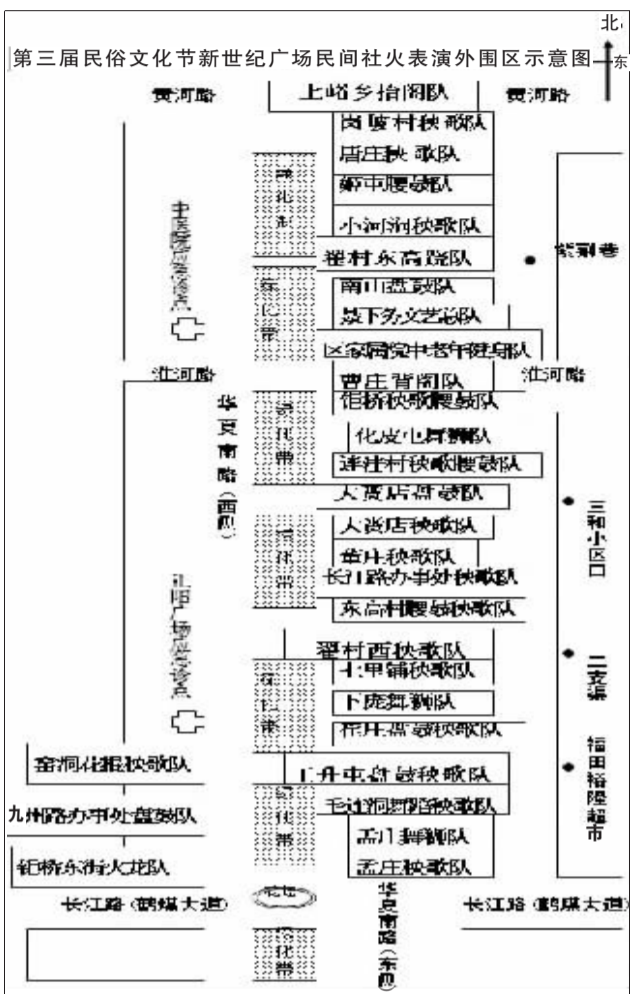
第三届民俗文化节新世纪广场民间社火表演外围区示意图

北

东

黄河路

上峪乡抬阁队

黄河路

肖坡村秧歌队

盾庄秧歌队

鹤中腰鼓队

小河涧秧歌队

翟村东高跷队

绿化带

南山盘鼓队

泉下乡文艺宣队

区家属院中老年健身队

曹庄背阁队

钜桥秧歌腰鼓队

化皮电舞狮队

连庄村秧歌腰鼓队

大赉店盘鼓队

大赉店秧歌队

鱼升秧歌队

长江路办事处秧歌队

东高村腰鼓秧歌队

翟村西秧歌队

七里铺秧歌队

下庞舞狮队

柞庄盘鼓秧歌队

二井屯盘鼓秧歌队

毛过涧腰鼓秧歌队

高门舞狮队

孟庄秧歌队

绿化带

绿化带

绿化带

绿化带

绿化带

绿化带

中医院急诊点

淇河路

华夏南路（西侧）

淇河路

紫荆巷

三和小区口

二支渠

福田裕隆超市

汇阳广场急诊点

鹿洞花棍秧歌队

九州路办事处盘鼓队

钜桥东街火龙队

长江路（鹤煤大道）

转盘

华夏南路（东侧）

长江路（鹤煤大道）